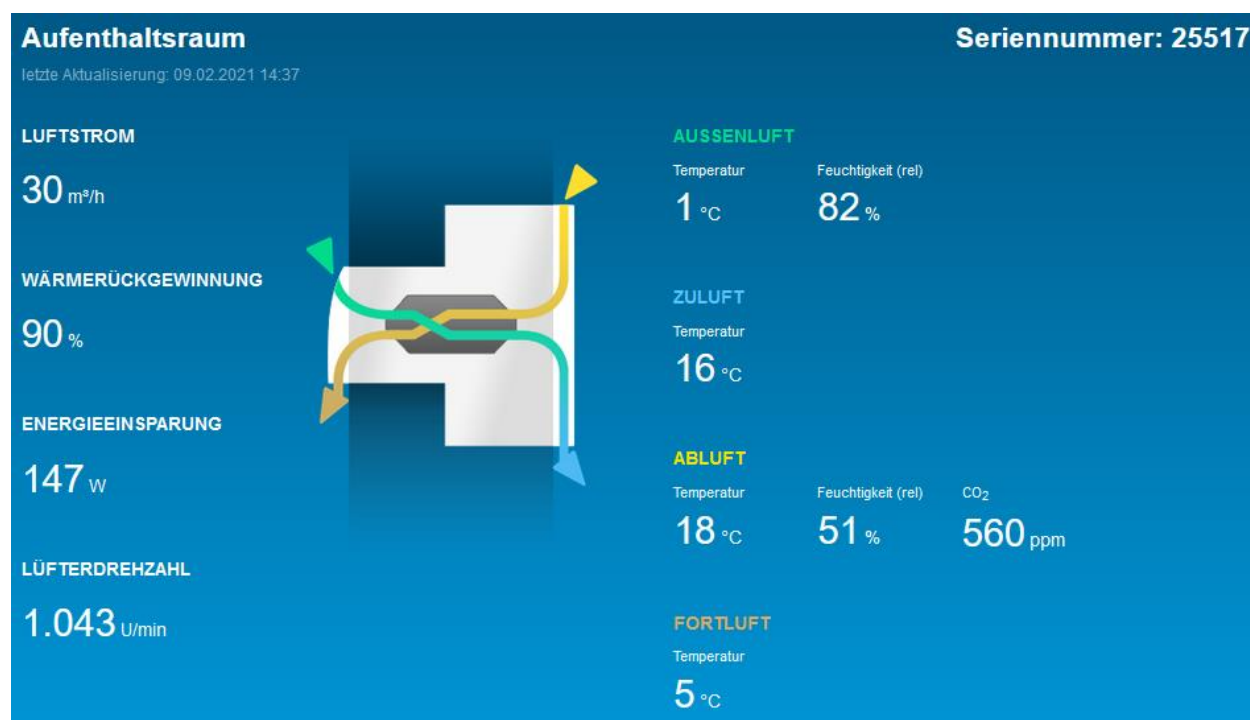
Aufenthaltsraum

Seriennummer: 25517

letzte Aktualisierung: 09.02.2021 14:37

LUFTSTROM

30 m³/h

WÄRMERÜCKGEWINNUNG

90 %

ENERGIEEINSPARUNG

147 W

LÜFTERDREHZAHL

1.043 U/min

AUSSENLUFT

Temperatur

1 °C

Feuchtigkeit (rel)

82 %

ZULUFT

Temperatur

16 °C

ABLUFT

Temperatur

18 °C

Feuchtigkeit (rel)

51 %

$CO_2$

560 ppm

FORTLUFT

Temperatur

5 °C